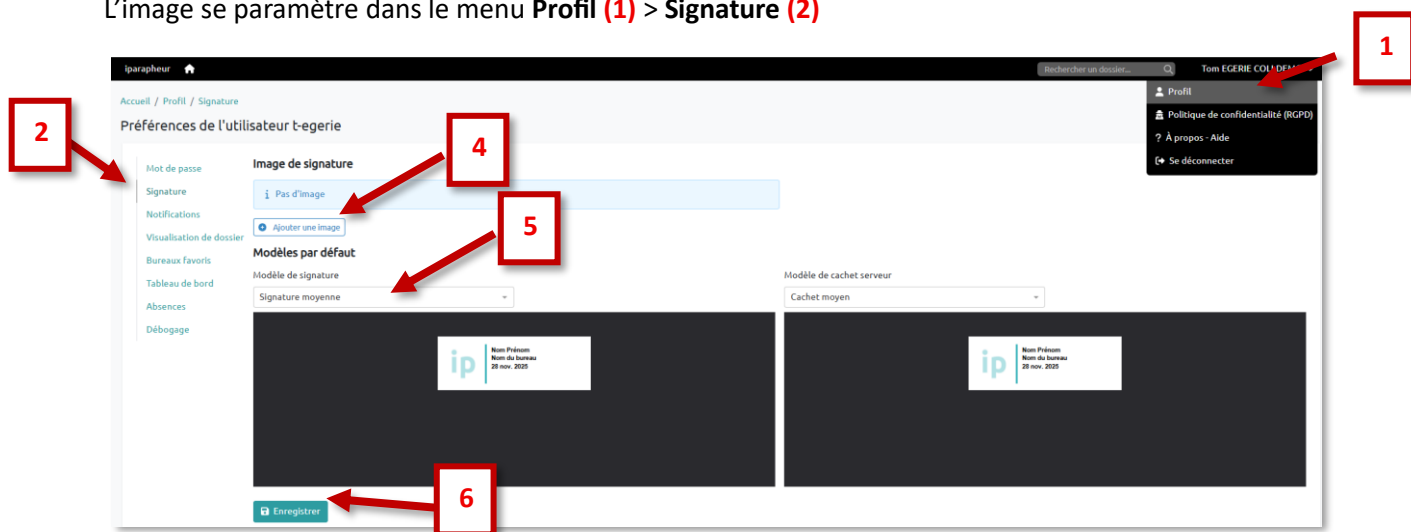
L'image se paramètre dans le menu **Profil (1)** > **Signature (2)**

1

iparapheur

Rechercher un dossier...

Tom EGERIE COLDEM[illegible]

Profil

Politique de confidentialité (RGPD)

À propos - Aide

Se déconnecter

Accueil / Profil / Signature

Préférences de l'utilisateur t-egerie

2

4

Mot de passe

Signature

Notifications

Visualisation de dossier

Bureaux favoris

Tableau de bord

Absences

Débogage

Image de signature

Pas d'image

Ajouter une image

5

Modèles par défaut

Modèle de signature

Signature moyenne

Modèle de cachet serveur

Cachet moyen

ip Nom Prénom Nom du bureau 28 nov. 2025

ip Nom Prénom Nom du bureau 28 nov. 2025

6

Enregistrer